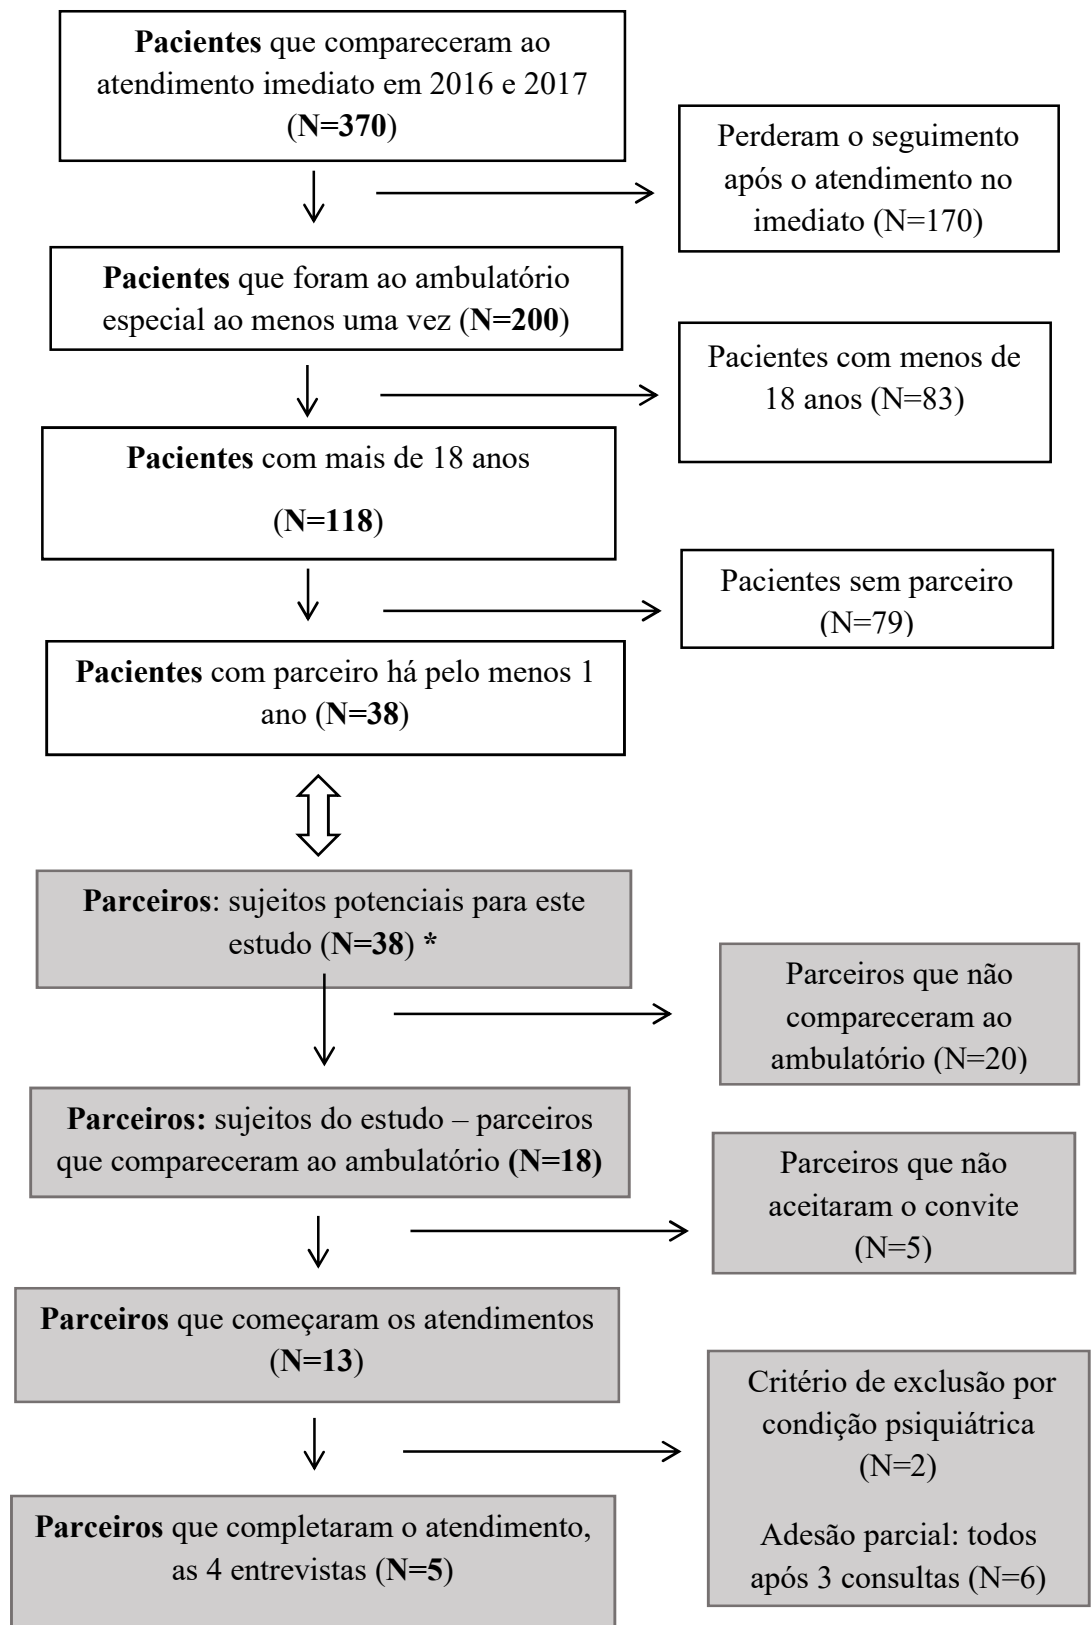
**Pacientes** que compareceram ao atendimento imediato em 2016 e 2017 (**N=370**)

Perderam o seguimento após o atendimento no imediato (N=170)

**Pacientes** que foram ao ambulatório especial ao menos uma vez (**N=200**)

Pacientes com menos de 18 anos (N=83)

**Pacientes** com mais de 18 anos

(**N=118**)

Pacientes sem parceiro (N=79)

**Pacientes** com parceiro há pelo menos 1 ano (**N=38**)

**Parceiros**: sujeitos potenciais para este estudo (**N=38**) **\***

Parceiros que não compareceram ao ambulatório (N=20)

**Parceiros:** sujeitos do estudo – parceiros que compareceram ao ambulatório **(N=18)**

Parceiros que não aceitaram o convite (N=5)

**Parceiros** que começaram os atendimentos (**N=13**)

Critério de exclusão por condição psiquiátrica (N=2)

Adesão parcial: todos após 3 consultas (N=6)

**Parceiros** que completaram o atendimento, as 4 entrevistas (**N=5**)